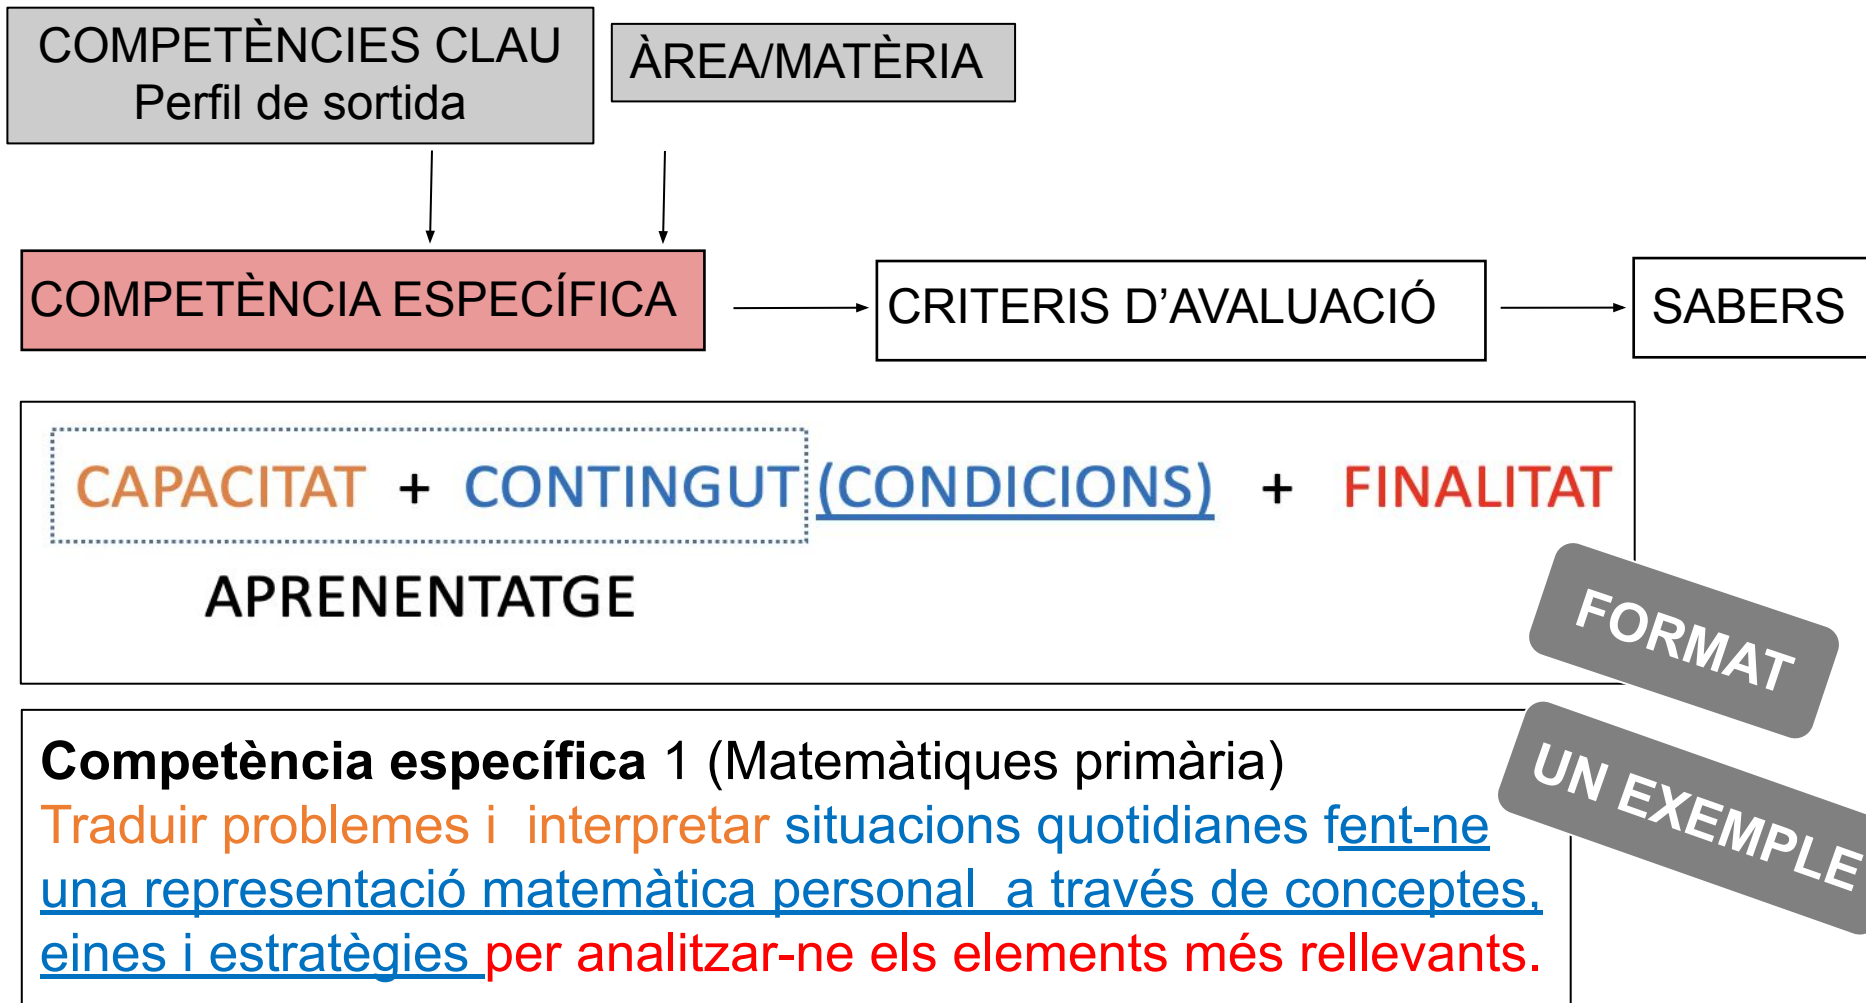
COMPETÈNCIES CLAU
Perfil de sortida

ÀREA/MATÈRIA

COMPETÈNCIA ESPECÍFICA

CRITERIS D'AVALUACIÓ

SABERS

CAPACITAT + CONTINGUT (CONDICIONS) + FINALITAT

APRENENTATGE

FORMAT

UN EXEMPLE

**Competència específica** 1 (Matemàtiques primària)
Traduir problemes i interpretar situacions quotidianes fent-ne una representació matemàtica personal a través de conceptes, eines i estratègies per analitzar-ne els elements més rellevants.